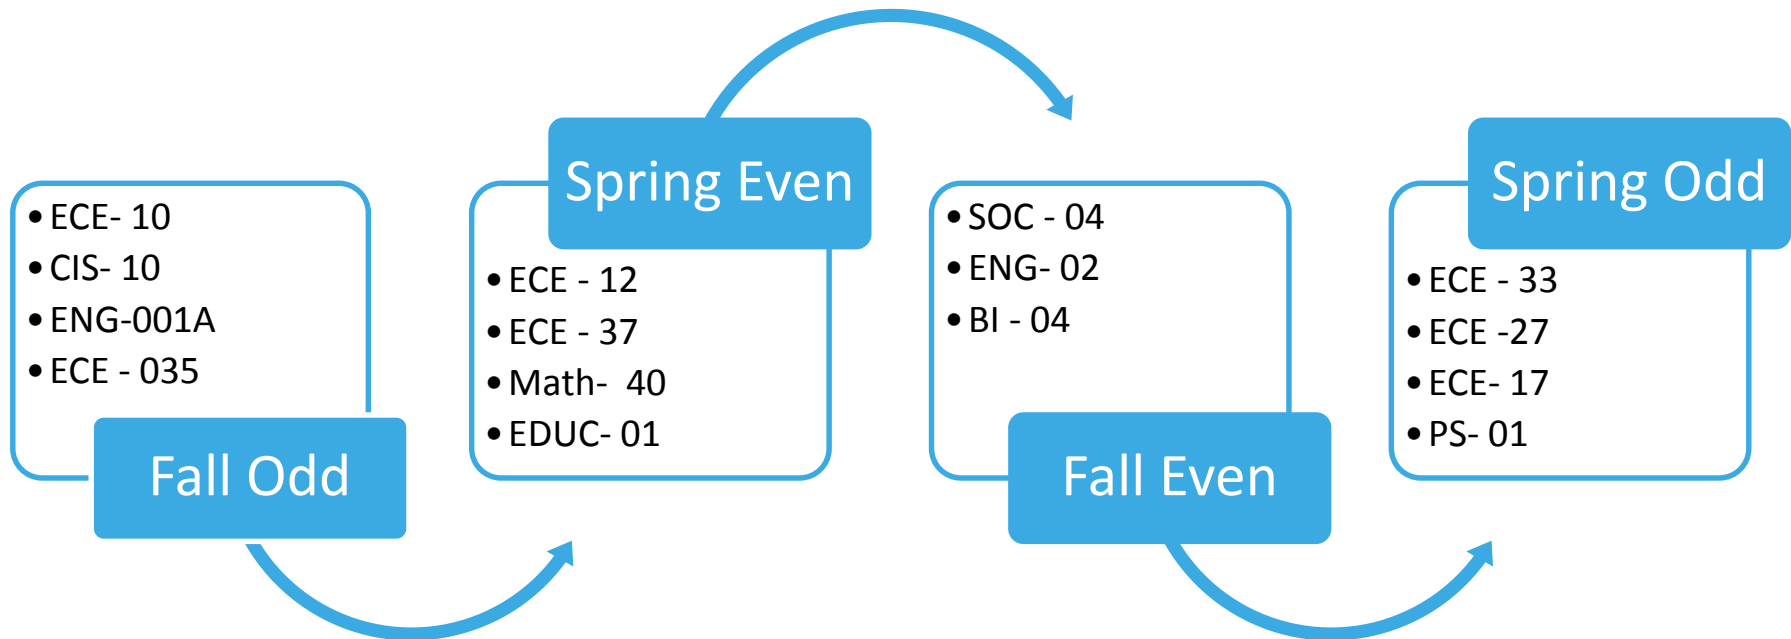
- ECE- 10
- CIS- 10
- ENG-001A
- ECE - 035

Fall Odd

Spring Even

- ECE - 12
- ECE - 37
- Math- 40
- EDUC- 01

- SOC - 04
- ENG- 02
- BI - 04

Fall Even

Spring Odd

- ECE - 33
- ECE -27
- ECE- 17
- PS- 01